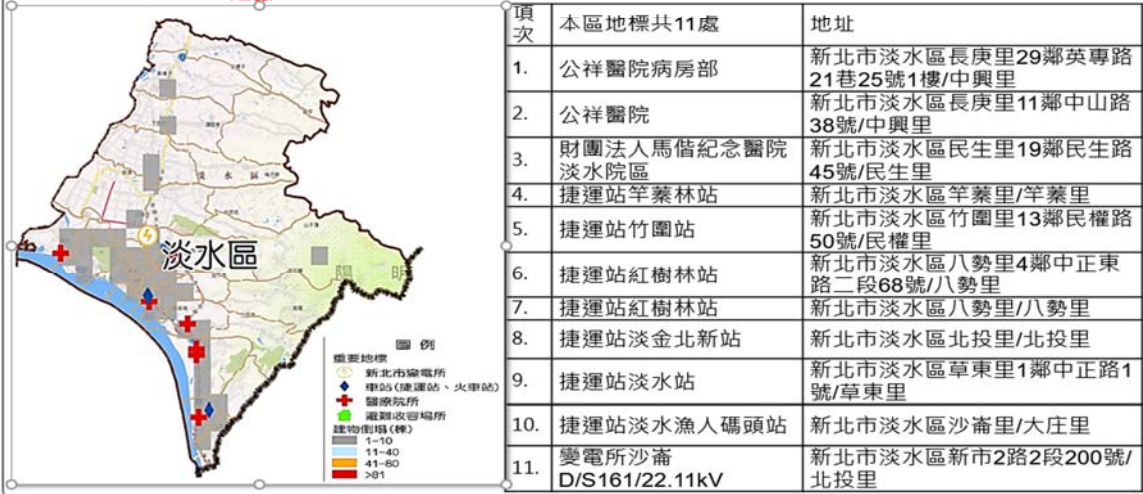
淡水區

圖例
重要地標
新北市變電所
車站(捷運站、火車站)
醫院所
避難收容場所
建物倒塌(棟)
1~10
11~40
41~80
>81

| 項次 | 本區地標共11處 | 地址 |
|---|---|---|
| 1. | 公祥醫院病房部 | 新北市淡水區長庚里29鄰英專路21巷25號1樓/中興里 |
| 2. | 公祥醫院 | 新北市淡水區長庚里11鄰中山路38號/中興里 |
| 3. | 財團法人馬偕紀念醫院淡水院區 | 新北市淡水區民生里19鄰民生路45號/民生里 |
| 4. | 捷運站竿蓁林站 | 新北市淡水區竿蓁里/竿蓁里 |
| 5. | 捷運站竹圍站 | 新北市淡水區竹圍里13鄰民權路50號/民權里 |
| 6. | 捷運站紅樹林站 | 新北市淡水區八勢里4鄰中正東路二段68號/八勢里 |
| 7. | 捷運站紅樹林站 | 新北市淡水區八勢里/八勢里 |
| 8. | 捷運站淡金北新站 | 新北市淡水區北投里/北投里 |
| 9. | 捷運站淡水站 | 新北市淡水區草東里1鄰中正路1號/草東里 |
| 10. | 捷運站淡水漁人碼頭站 | 新北市淡水區沙崙里/大庄里 |
| 11. | 變電所沙崙D/S161/22.11kV | 新北市淡水區新市2路2段200號/北投里 |